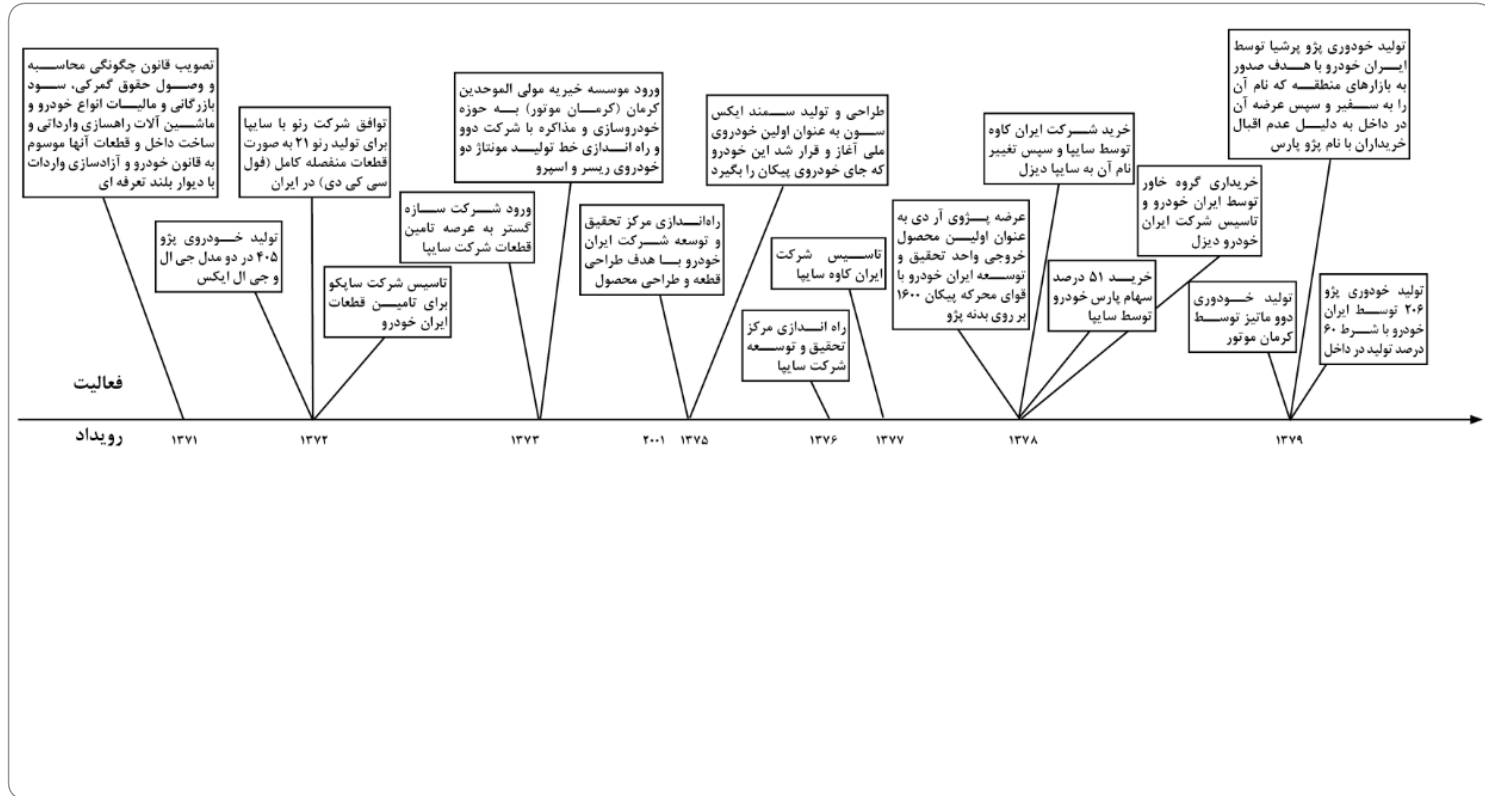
تصویب قانون چگونگی محاسبه و وصول حقوق گمرکی، سود بازرگانی و مالیات انواع خودرو و ماشین آلات راهسازی وارداتی و ساخت داخل و قطعات آنها موسوم به قانون خودرو و آزادسازی واردات با دیوار بلند تعرفه ای

تولید خودروی پژو ۴۰۵ در دو مدل جی ال و جی ال ایکس

توافق شرکت رنو با سایپا برای تولید رنو ۲۱ به صورت قطعات منفصله کامل (فول سی کی دی) در ایران

تاسیس شرکت ساپکو برای تامین قطعات ایران خودرو

ورود شرکت سازه گستر به عرصه تامین قطعات شرکت سایپا

ورود موسسه خیریه مولی الموحدین کرمان (کرمان موتور) به حوزه خودروسازی و مذاکره با شرکت دوو و راه اندازی خط تولید مونتاژ دو خودروی ریسر و اسپرو

راه‌اندازی مرکز تحقیق و توسعه شرکت ایران خودرو با هدف طراحی قطعه و طراحی محصول

طراحی و تولید سمند ایکس سون به عنوان اولین خودروی ملی آغاز و قرار شد این خودرو که جای خودروی پیکان را بگیرد

راه اندازی مرکز تحقیق و توسعه شرکت سایپا

تاسیس شرکت ایران کاوه سایپا

عرضه پژوی آر دی به عنوان اولین محصول خروجی واحد تحقیق و توسعه ایران خودرو با قوای محرکه پیکان ۱۶۰۰ بر روی بدنه پژو

خرید شرکت ایران کاوه توسط سایپا و سپس تغییر نام آن به سایپا دیزل

خرید ۵۱ درصد سهام پارس خودرو توسط سایپا

خریداری گروه خاور توسط ایران خودرو و تاسیس شرکت ایران خودرو دیزل

تولید خودروی دوو ماتیز توسط کرمان موتور

تولید خودوری پژو پرشیا توسط ایران خودرو با هدف صدور به بازارهای منطقه که نام آن را به سفیر و سپس عرضه آن در داخل به دلیل عدم اقبال خریداران با نام پژو پارس

تولید خودوری پژو ۲۰۶ توسط ایران خودرو با شرط ۶۰ درصد تولید در داخل

فعالیت

رویداد

۱۳۷۱

۱۳۷۲

۱۳۷۳

۲۰۰۱

۱۳۷۵

۱۳۷۶

۱۳۷۷

۱۳۷۸

۱۳۷۹